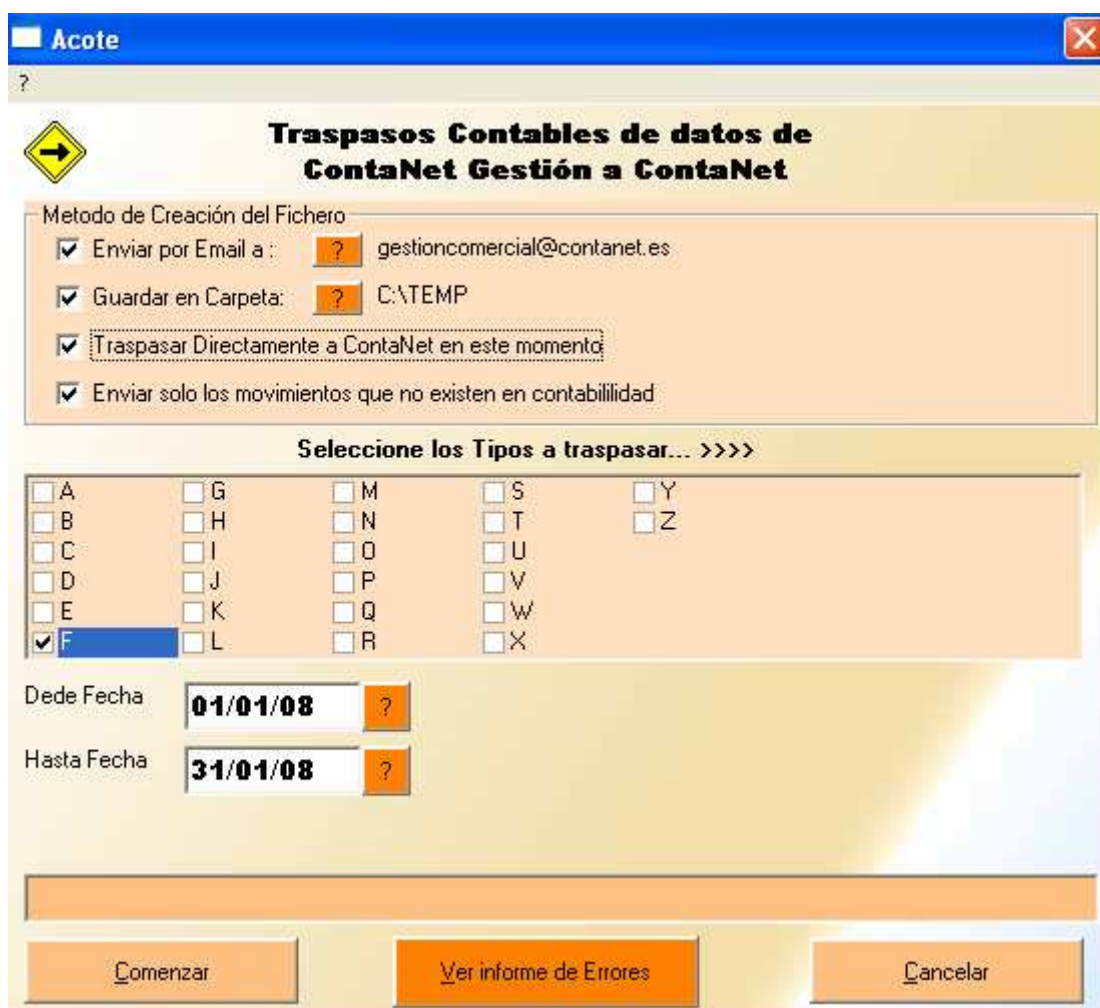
Acote

?

Traspasos Contables de datos de ContaNet Gestión a ContaNet

Metodo de Creación del Fichero

Enviar por Email a : ? gestioncomercial@contanet.es

Guardar en Carpeta: ? C:\TEMP

Traspasar Directamente a ContaNet en este momento

Enviar solo los movimientos que no existen en contabililidad

Seleccione los Tipos a traspasar... >>>>

A
B
C
D
E
F
G
H
I
J
K
L
M
N
O
P
Q
R
S
T
U
V
W
X
Y
Z

Dede Fecha 01/01/08 ?

Hasta Fecha 31/01/08 ?

Comenzar

Ver informe de Errores

Cancelar